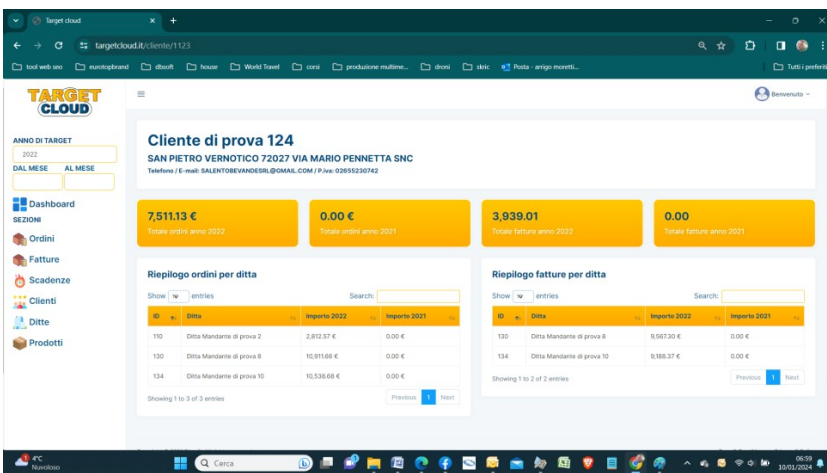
Target cloud

targetcloud.it/cliente/1123

tool web sno | eurotopbrand | dbsoft | house | World Travel | corsi | produzione multime... | droni | stric | Posta - arrigo moretti... | Tutti i preferiti

TARGET CLOUD

Benvenuto

ANNO DI TARGET
2022
DAL MESE AL MESE

SEZIONI
Dashboard
Ordini
Fatture
Scadenze
Clienti
Ditte
Prodotti

Cliente di prova 124
SAN PIETRO VERNOTICO 72027 VIA MARIO PENNETTA SNC
Telefono / E-mail: SALENTOBEVANDESRL@GMAIL.COM / P.iva: 02655230742

7,511.13 €
Totale ordini anno 2022

0.00 €
Totale ordini anno 2021

3,939.01
Totale fatture anno 2022

0.00
Totale fatture anno 2021

Riepilogo ordini per ditta
Show 10 entries
Search:

| ID | Ditta | Importo 2022 | Importo 2021 |
|---|---|---|---|
| 110 | Ditta Mandante di prova 2 | 2,812.57 € | 0.00 € |
| 130 | Ditta Mandante di prova 8 | 10,911.66 € | 0.00 € |
| 134 | Ditta Mandante di prova 10 | 10,536.68 € | 0.00 € |

Showing 1 to 3 of 3 entries
Previous 1 Next

Riepilogo fatture per ditta
Show 10 entries
Search:

| ID | Ditta | Importo 2022 | Importo 2021 |
|---|---|---|---|
| 130 | Ditta Mandante di prova 8 | 9,567.30 € | 0.00 € |
| 134 | Ditta Mandante di prova 10 | 9,188.37 € | 0.00 € |

Showing 1 to 2 of 2 entries
Previous 1 Next

4°C
Nuvoloso
Cerca
06:59
10/01/2024